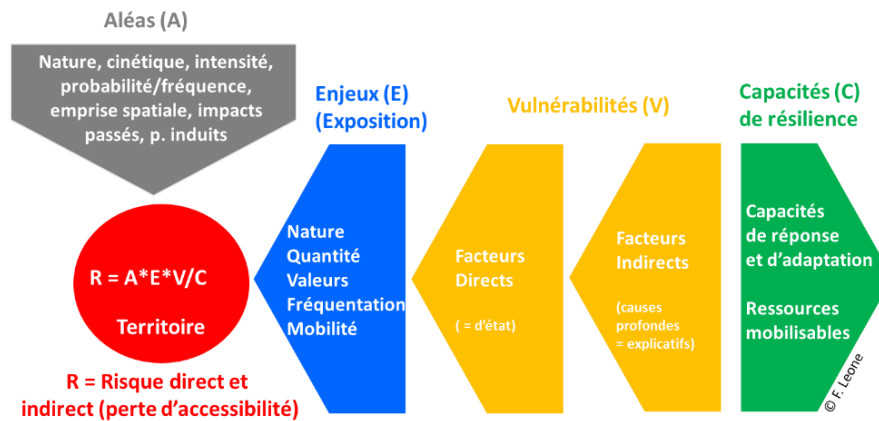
Aléas (A)

Nature, cinétique, intensité, probabilité/fréquence, emprise spatiale, impacts passés, p. induits

Enjeux (E) (Exposition)

Vulnérabilités (V)

Capacités (C) de résilience

R = A*E*V/C

Territoire

Nature
Quantité
Valeurs
Fréquentation
Mobilité

Facteurs Directs

( = d'état)

Facteurs Indirects

(causes profondes = explicatifs)

Capacités de réponse et d'adaptation

Ressources mobilisables

R = Risque direct et indirect (perte d'accessibilité)

© F. Leone